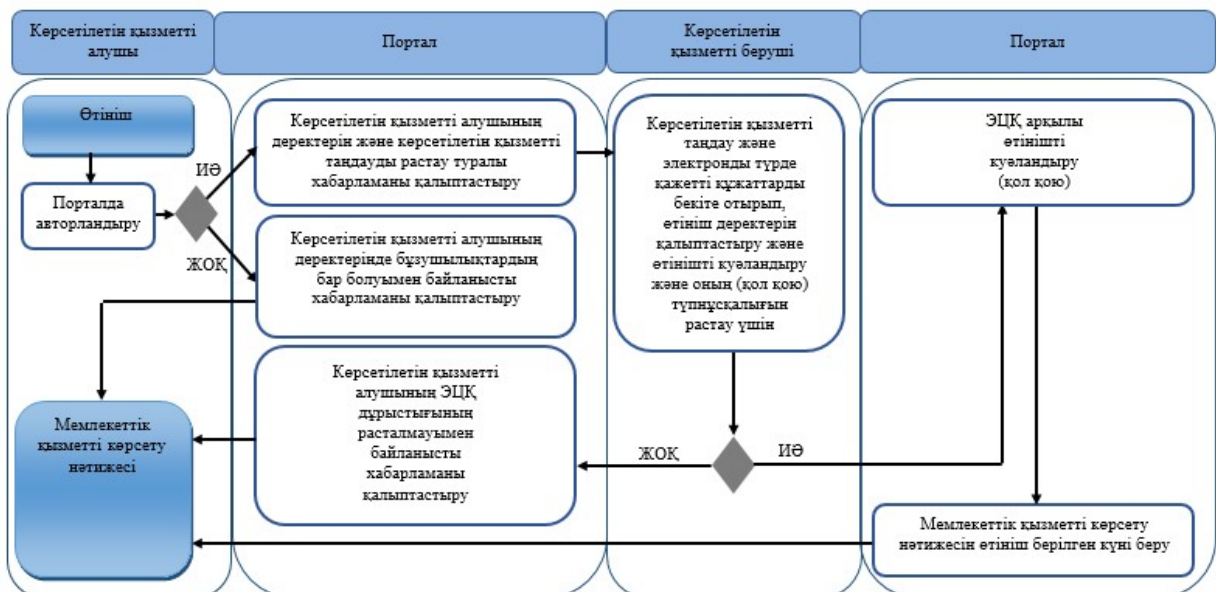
Көрсетілетін қызметті алушы

Портал

Көрсетілетін қызмети беруші

Портал

Өтініш

Порталда авторландыру

ИӘ

ЖОҚ

Көрсетілетін қызметті алушының деректерін және көрсетілетін қызметті таңдауды растау туралы хабарламаны қалыптастыру

Көрсетілетін қызметті алушының деректерінде бұзушылықтардың бар болуымен байланысты хабарламаны қалыптастыру

Көрсетілетін қызметті таңдау және электронды түрде қажетті құжаттарды бекіте отырып, өтініш деректерін қалыптастыру және өтінішті куәландыру және оның (қол қою) түпнұсқалығын растау үшін

ЭЦҚ арқылы өтінішті куәландыру (қол қою)

Мемлекеттік қызметті көрсету нәтижесі

Көрсетілетін қызметті алушының ЭЦҚ дұрыстығының расталмауымен байланысты хабарламаны қалыптастыру

ЖОҚ

ИӘ

Мемлекеттік қызметті көрсету нәтижесін өтініш берілген күні беру